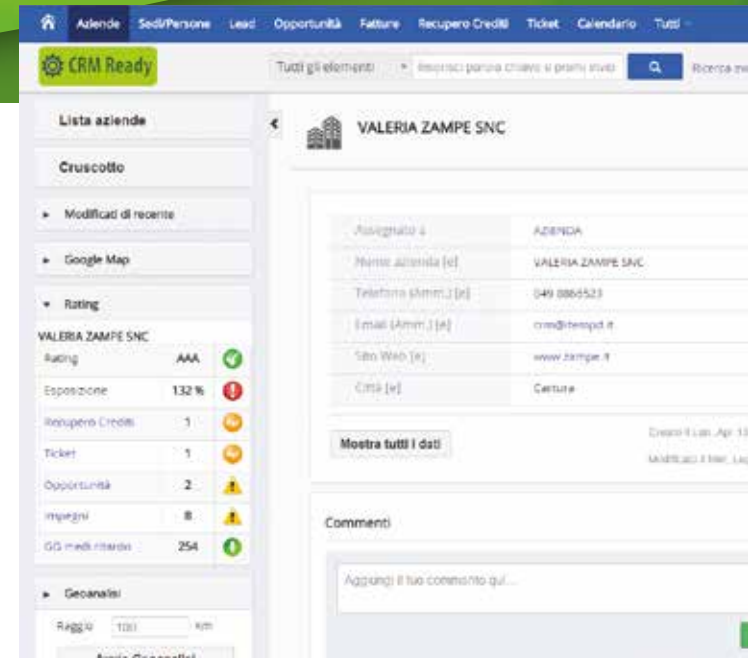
Aziende Sedi/Persone Lead Opportunità Fatture Recupero Crediti Ticket Calendario Tutti

CRM Ready

Tutti gli elementi Inserisci parola chiave o premi invio Ricerca av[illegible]

Lista aziende

Cruscotto

Modificati di recente

Google Map

Rating

VALERIA ZAMPE SNC

| | | |
|---|---|---|
| Rating | AAA | |
| Esposizione | 132 % | |
| Recupero Crediti | 1 | |
| Ticket | 1 | |
| Opportunità | 2 | |
| Impegni | 8 | |
| GG medi ritardo | 254 | |

Geoanalisi

Raggio 100 Km

Avvia Geoanalisi

VALERIA ZAMPE SNC

| | |
|---|---|
| Assegnato a | AZIENDA |
| Nome azienda [e] | VALERIA ZAMPE SNC |
| Telefono (Amm.) [e] | 049 8865523 |
| Email (Amm.) [e] | crm@itespd.it |
| Sito Web [e] | www.zampe.it |
| Città [e] | Camura |

Mostra tutti i dati

Creato il Lun, Apr 13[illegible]

Modificato il Mer, Lu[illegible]

Commenti

Aggiungi il tuo commento qui...